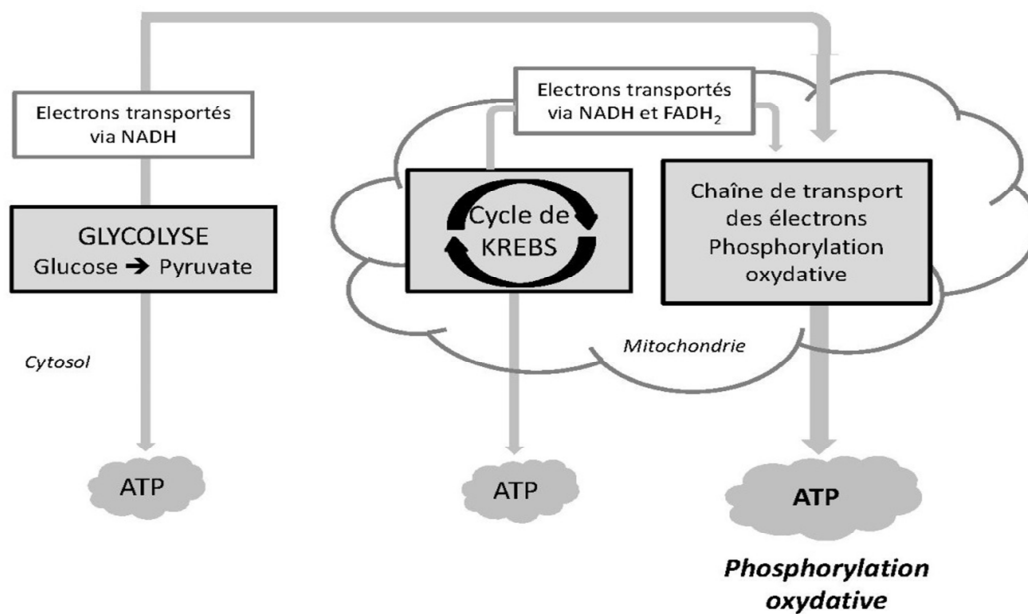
Electrons transportés via NADH

Electrons transportés via NADH et $FADH_2$

GLYCOLYSE
Glucose ➔ Pyruvate

Cycle de KREBS

Chaîne de transport des électrons Phosphorylation oxydative

Cytosol

Mitochondrie

ATP

ATP

ATP

Phosphorylation oxydative